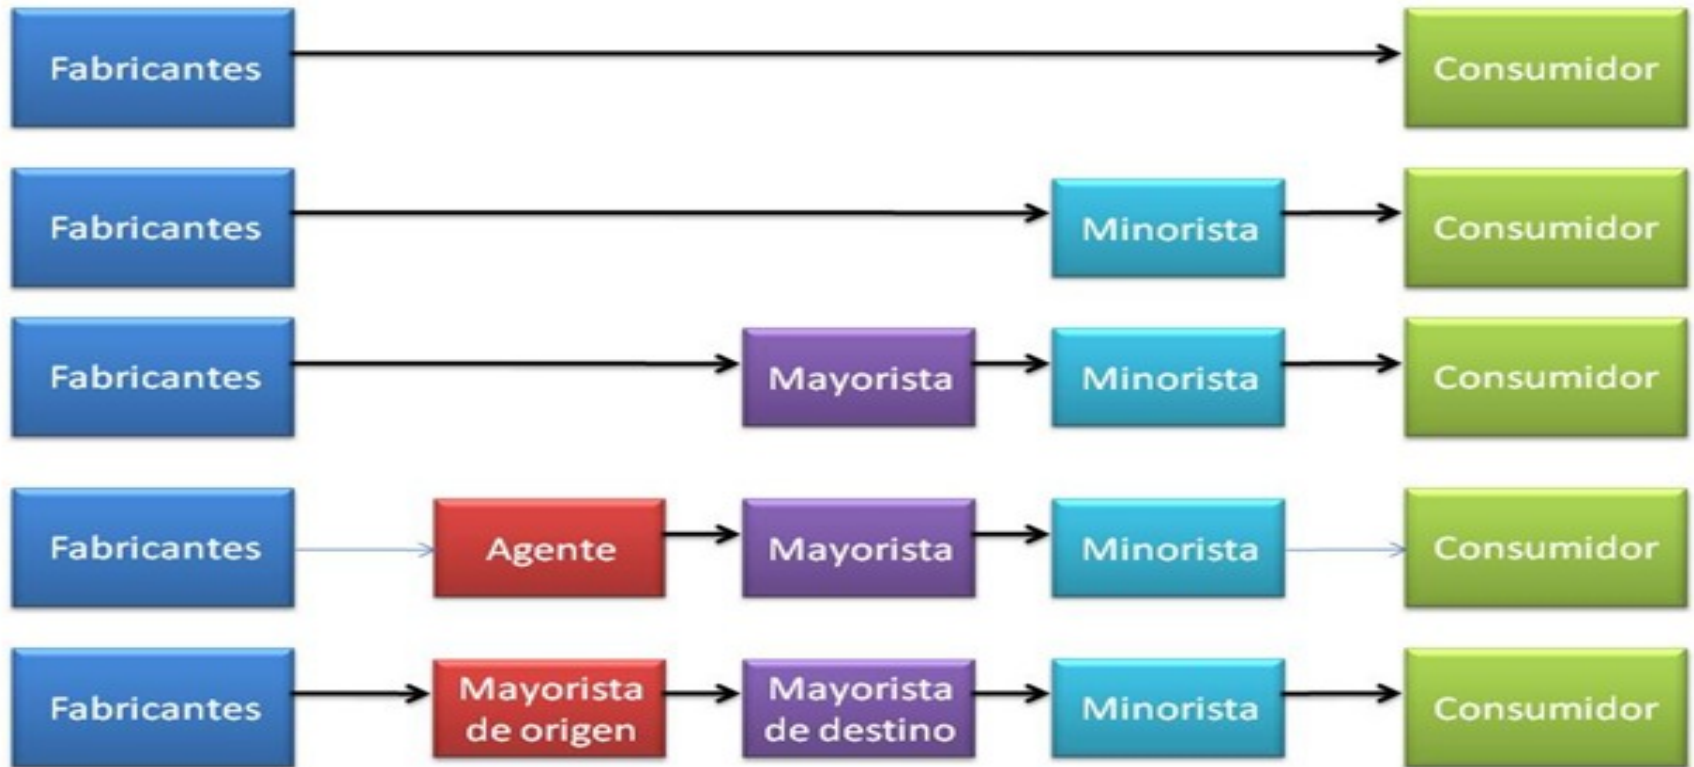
Fabricantes
Consumidor

Fabricantes
Minorista
Consumidor

Fabricantes
Mayorista
Minorista
Consumidor

Fabricantes
Agente
Mayorista
Minorista
Consumidor

Fabricantes
Mayorista de origen
Mayorista de destino
Minorista
Consumidor